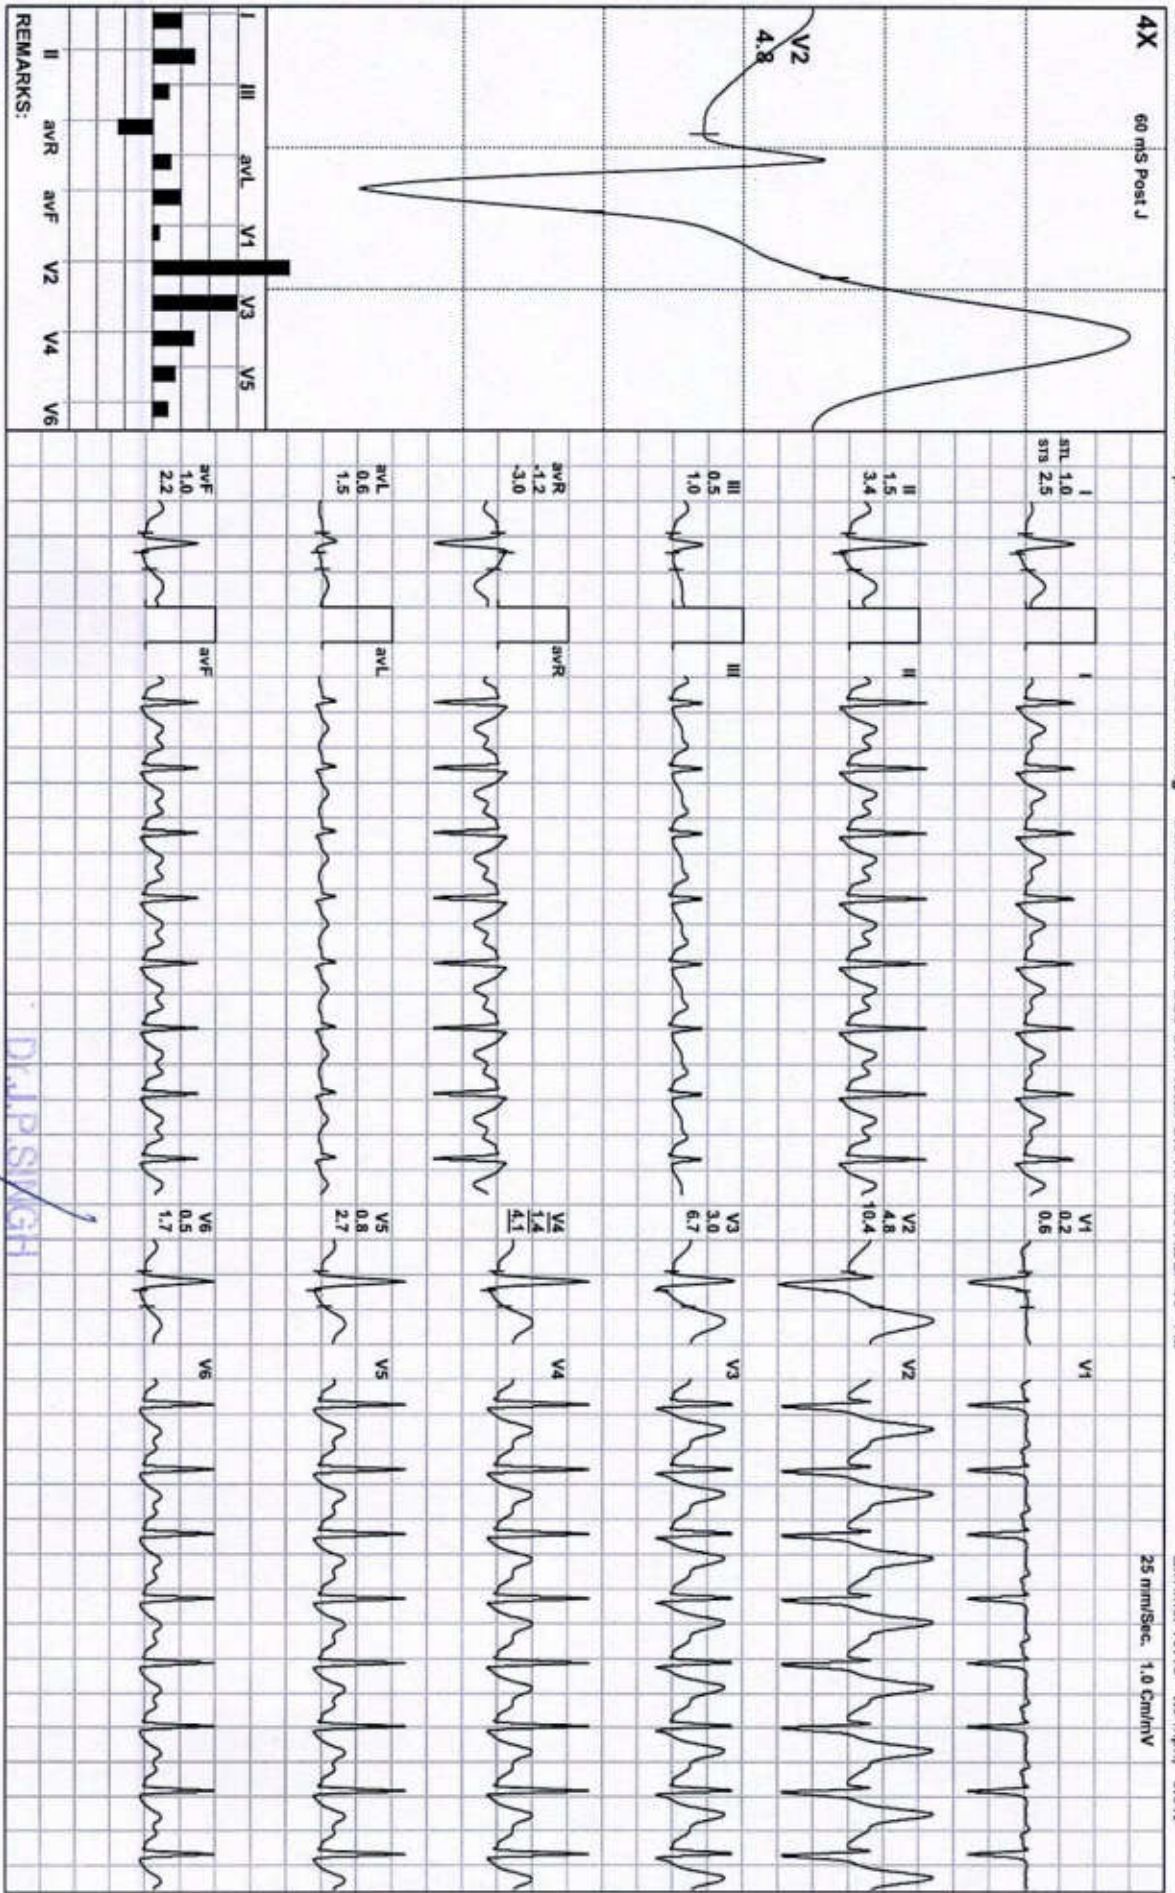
4X 60 mS Post J

V2
4.8

I II III avR avL avF V1 V2 V3 V4 V5 V6

REMARKS:

I
STL 1.0
STS 2.5

II
1.5
3.4

III
0.5
1.0

avR
-1.2
-3.0

avL
0.6
1.5

avF
1.0
2.2

I

II

III

avR

avL

avF

V1
0.2
0.6

V2
4.8
10.4

V3
3.0
6.7

V4
1.4
4.1

V5
0.8
2.7

V6
0.5
1.7

V1

V2

V3

V4

V5

V6

25 mm/Sec. 1.0 Cm/mV

Dr.J.P.SINGH